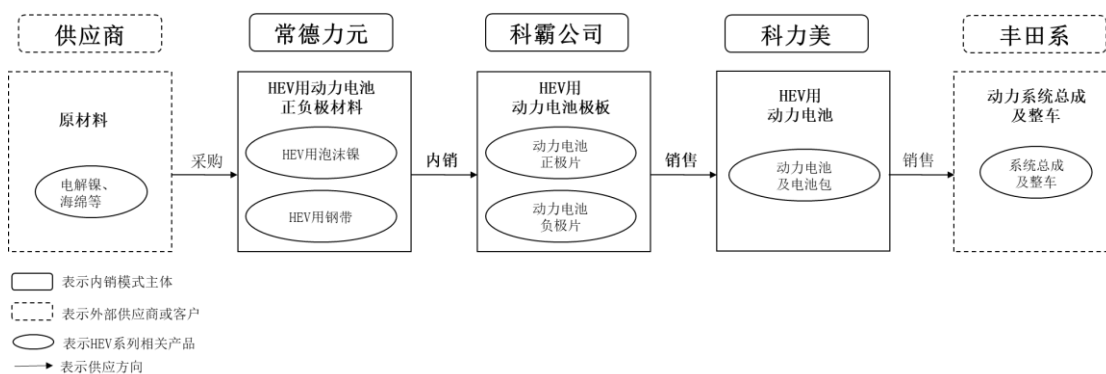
供应商

常德力元

科霸公司

科力美

丰田系

原材料

电解镍、海绵等

采购

HEV用动力电池正负极材料

HEV用泡沫镍

HEV用钢带

内销

HEV用动力电池极板

动力电池正极片

动力电池负极片

销售

HEV用动力电池

动力电池及电池包

销售

动力系统总成及整车

系统总成及整车

表示内销模式主体

表示外部供应商或客户

表示HEV系列相关产品

表示供应方向